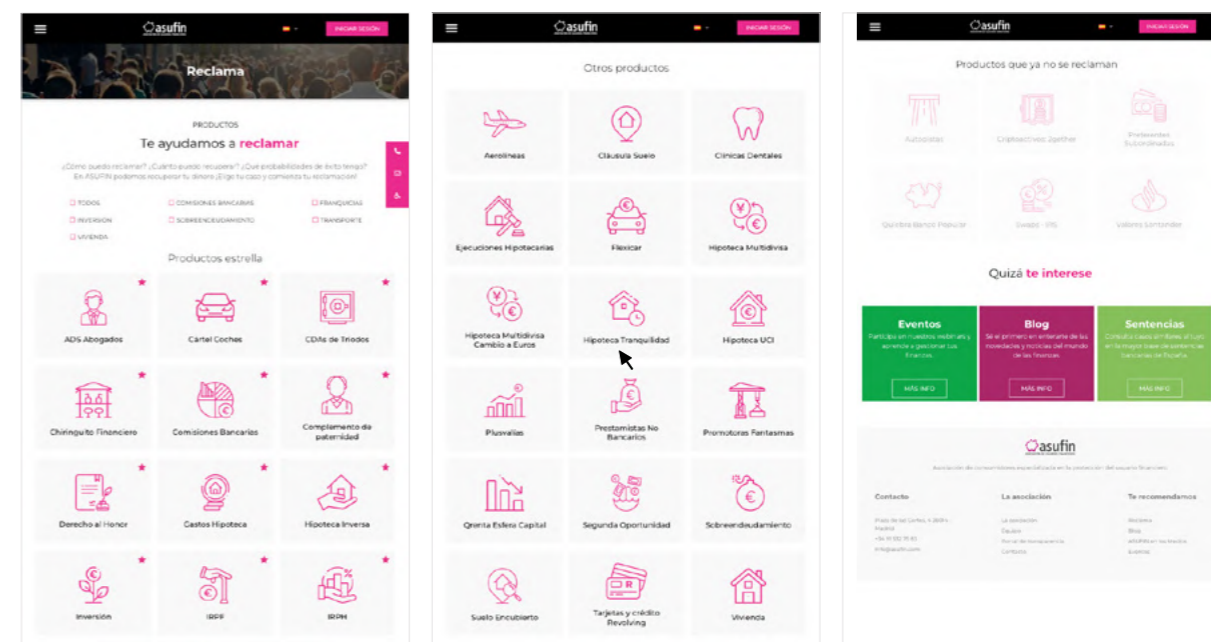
asufin

INICIAR SESIÓN

Reclama

PRODUCTOS

Te ayudamos a reclamar

¿Cómo puedo reclamar? ¿Cuánto puedo recuperar? ¿Qué probabilidades de éxito tengo? En ASUFIN podemos recuperar tu dinero ¡Elige tu caso y comienza tu reclamación!

TODOS
COMISIONES BANCARIAS
FRANQUICIAS
INVERSIÓN
SOBREENDEUDAMIENTO
TRANSPORTE
VIVIENDA

Productos estrella

ADS Abogados
Cartel Coches
CDAs de Triodos
Chiringuito Financiero
Comisiones Bancarias
Complemento de paternidad
Derecho al Honor
Gastos Hipoteca
Hipoteca Inversa
Inversión
IRPF
IRPH

asufin

INICIAR SESIÓN

Otros productos

Aerolíneas
Cláusula Suelo
Clínicas Dentales
Ejecuciones Hipotecarias
Flexicar
Hipoteca Multidivisa
Hipoteca Multidivisa Cambio a Euros
Hipoteca Tranquilidad
Hipoteca UCI
Plusvalías
Prestamistas No Bancarios
Promotoras Fantasmas
Quenta Esfera Capital
Segunda Oportunidad
Sobreendeudamiento
Suelo Encubierto
Tarjetas y crédito Revolving
Vivienda

asufin

INICIAR SESIÓN

Productos que ya no se reclaman

Autopistas
Criptoactivos 3gether
Preferentes Subordinadas
Quiebra Banco Popular
Swaps - IRS
Valores Santander

Quizá te interese

Eventos
Participa en nuestros webinars y aprende a gestionar tus finanzas.
MÁS INFO

Blog
Sé el primero en enterarte de las novedades y noticias del mundo de las finanzas.
MÁS INFO

Sentencias
Consulta casos similares al tuyo en la mayor base de sentencias bancarias de España.
MÁS INFO

asufin

Asociación de consumidores especializada en la protección del usuario financiero

Contacto
Prado de las Cortes, 4 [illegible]
Madrid
+34 91 532 75 83
info@asufin.com

La asociación
La asociación
Equipo
Portal de transparencia
Contacto

Te recomendamos
Reclama
Blog
ASUFIN en los medios
Eventos